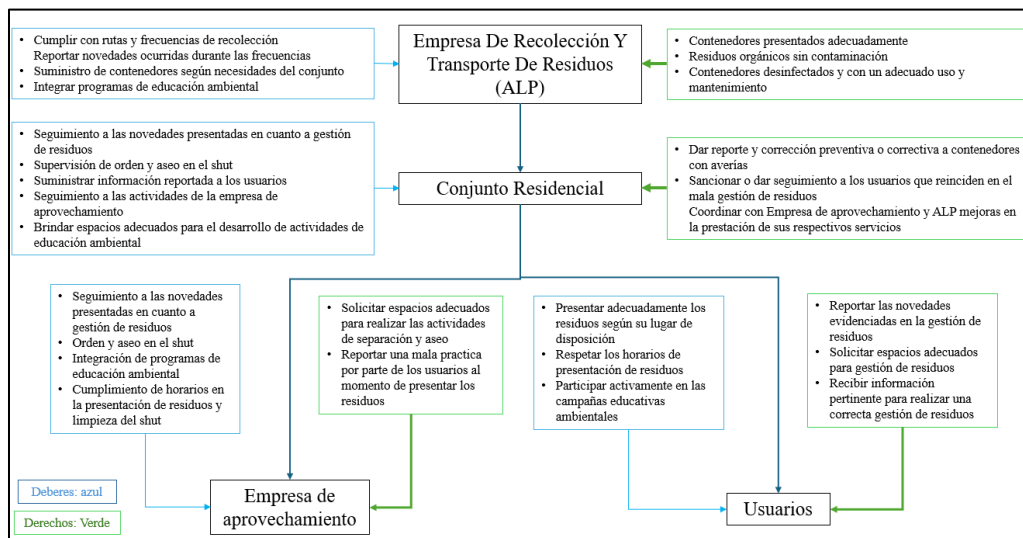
- Cumplir con rutas y frecuencias de recolección
Reportar novedades ocurridas durante las frecuencias
- Suministro de contenedores según necesidades del conjunto
- Integrar programas de educación ambiental

Empresa De Recolección Y Transporte De Residuos (ALP)

- Contenedores presentados adecuadamente
- Residuos orgánicos sin contaminación
- Contenedores desinfectados y con un adecuado uso y mantenimiento

- Seguimiento a las novedades presentadas en cuanto a gestión de residuos
- Supervisión de orden y aseo en el shut
- Suministrar información reportada a los usuarios
- Seguimiento a las actividades de la empresa de aprovechamiento
- Brindar espacios adecuados para el desarrollo de actividades de educación ambiental

Conjunto Residencial

- Dar reporte y corrección preventiva o correctiva a contenedores con averías
- Sancionar o dar seguimiento a los usuarios que reinciden en el mala gestión de residuos
Coordinar con Empresa de aprovechamiento y ALP mejoras en la prestación de sus respectivos servicios

- Seguimiento a las novedades presentadas en cuanto a gestión de residuos
- Orden y aseo en el shut
- Integración de programas de educación ambiental
- Cumplimiento de horarios en la presentación de residuos y limpieza del shut

- Solicitar espacios adecuados para realizar las actividades de separación y aseo
- Reportar una mala practica por parte de los usuarios al momento de presentar los residuos

- Presentar adecuadamente los residuos según su lugar de disposición
- Respetar los horarios de presentación de residuos
- Participar activamente en las campañas educativas ambientales

- Reportar las novedades evidenciadas en la gestión de residuos
- Solicitar espacios adecuados para gestión de residuos
- Recibir información pertinente para realizar una correcta gestión de residuos

Deberes: azul

Derechos: Verde

Empresa de aprovechamiento

Usuarios